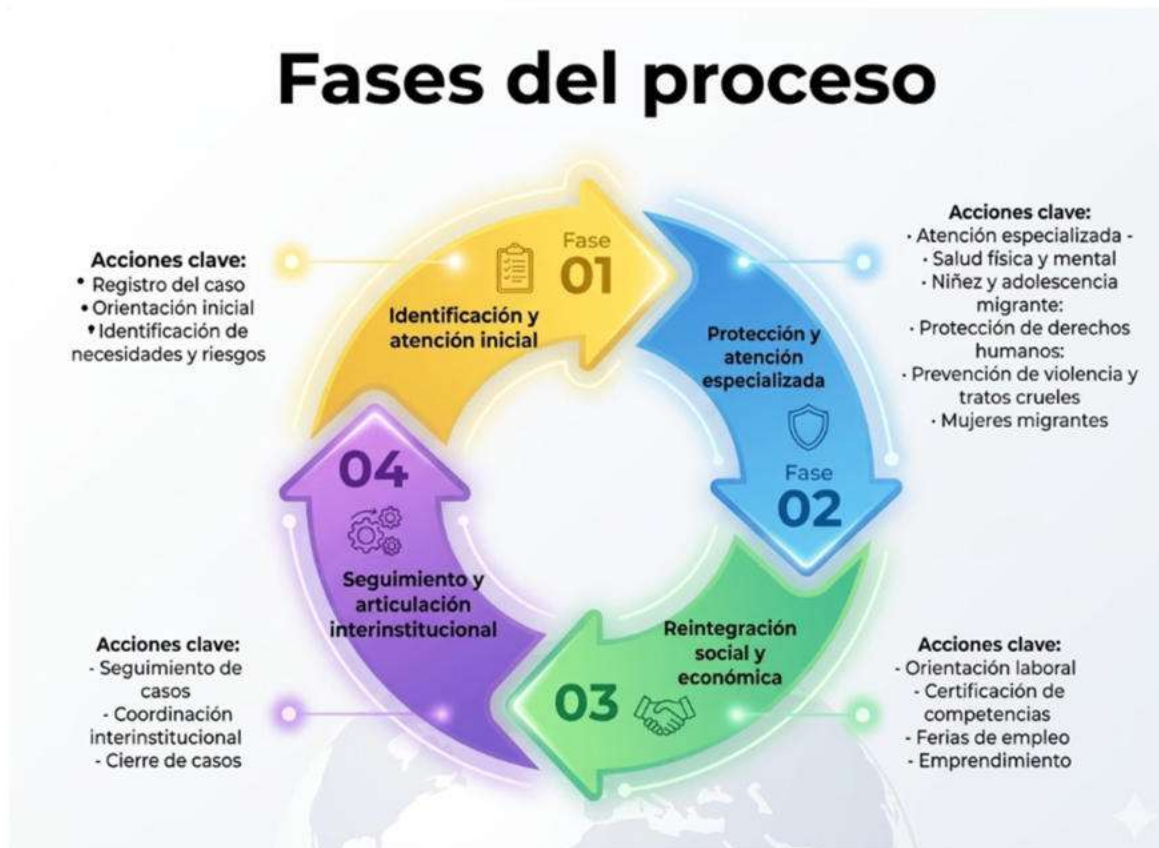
Fases del proceso

Acciones clave:
• Registro del caso
• Orientación inicial
• Identificación de necesidades y riesgos

Fase
01
Identificación y atención inicial

Acciones clave:
· Atención especializada -
· Salud física y mental
· Niñez y adolescencia migrante:
· Protección de derechos humanos:
· Prevención de violencia y tratos crueles
· Mujeres migrantes

Protección y atención especializada
Fase
02

04
Seguimiento y articulación interinstitucional

Acciones clave:
- Seguimiento de casos
- Coordinación interinstitucional
- Cierre de casos

03
Reintegración social y económica

Acciones clave:
- Orientación laboral
- Certificación de competencias
- Ferias de empleo
- Emprendimiento